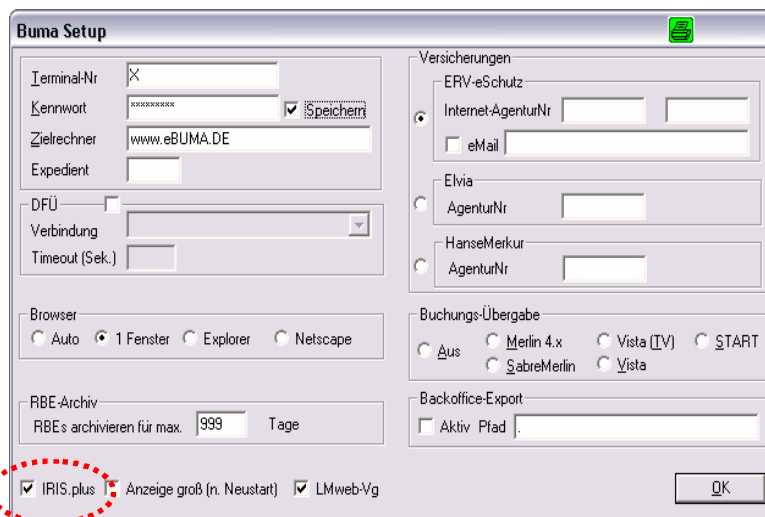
Buma Setup

Terminal-Nr X
Kennwort xxxxxxxxx
☑ Speichern
Zielrechner www.eBUMA.DE
Expedient

DFÜ
Verbindung
Timeout (Sek.)

Browser
Auto 1 Fenster Explorer Netscape

RBE-Archiv
RBEs archivieren für max. 999 Tage

☑ IRIS.plus ☐ Anzeige groß (n. Neustart) ☑ LMweb-Vg

Versicherungen
ERV-eSchutz
Internet-AgenturNr
☐ eMail

Elvia
AgenturNr

HanseMerkur
AgenturNr

Buchungs-Übergabe
Aus Merlin 4.x Vista (TV) START
SabreMerlin Vista

Backoffice-Export
☐ Aktiv Pfad .

OK